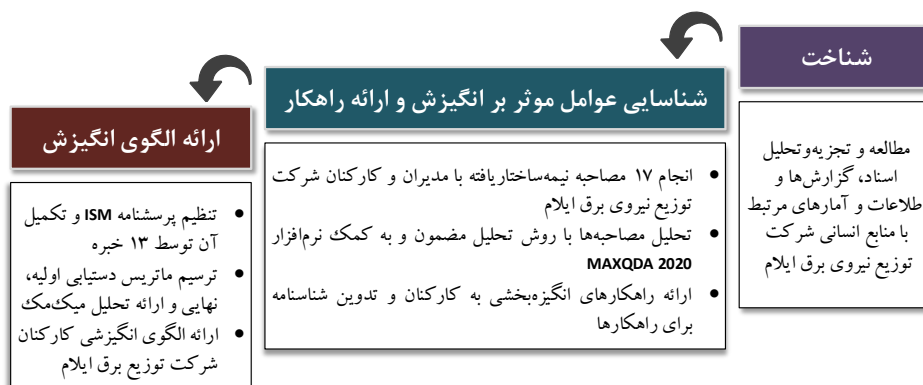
شناخت

مطالعه و تجزیه‌وتحلیل اسناد، گزارش‌ها و طلاعات و آمارهای مرتبط با منابع انسانی شرکت توزیع نیروی برق ایلام

شناسایی عوامل موثر بر انگیزش و ارائه راهکار

• انجام ۱۷ مصاحبه نیمه‌ساختاریافته با مدیران و کارکنان شرکت توزیع نیروی برق ایلام
• تحلیل مصاحبه‌ها با روش تحلیل مضمون و به کمک نرم‌افزار MAXQDA 2020
• ارائه راهکارهای انگیزه‌بخشی به کارکنان و تدوین شناسنامه برای راهکارها

ارائه الگوی انگیزش

• تنظیم پرسشنامه ISM و تکمیل آن توسط ۱۳ خبره
• ترسیم ماتریس دستیابی اولیه، نهایی و ارائه تحلیل میک‌مک
• ارائه الگوی انگیزشی کارکنان شرکت توزیع برق ایلام